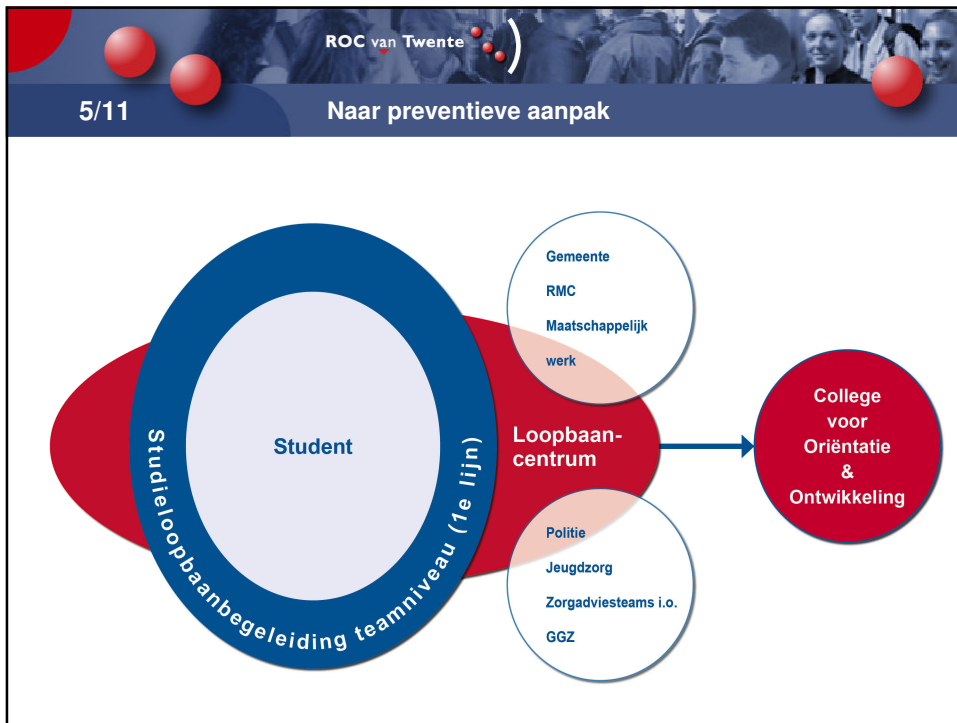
ROC van Twente

5/11

Naar preventieve aanpak

Gemeente

RMC

Maatschappelijk werk

Student

Studieloopbaanbegeleiding teamniveau (1e lijn)

Loopbaancentrum

College voor Oriëntatie & Ontwikkeling

Politie

Jeugdzorg

Zorgadviesteams i.o.

GGZ